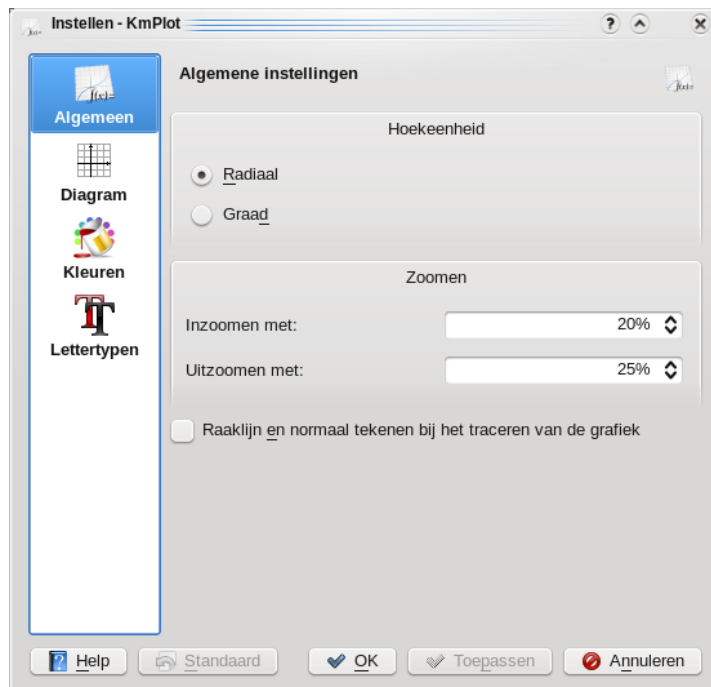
Instellen - KmPlot

Algemeen
Diagram
Kleuren
Lettertypen

Algemene instellingen

Hoekeenheid
Radiaal
Graad

Zoomen
Inzoomen met: 20%
Uitzoomen met: 25%

Raaklijn en normaal tekenen bij het traceren van de grafiek

Help
Standaard
OK
Toepassen
Annuleren